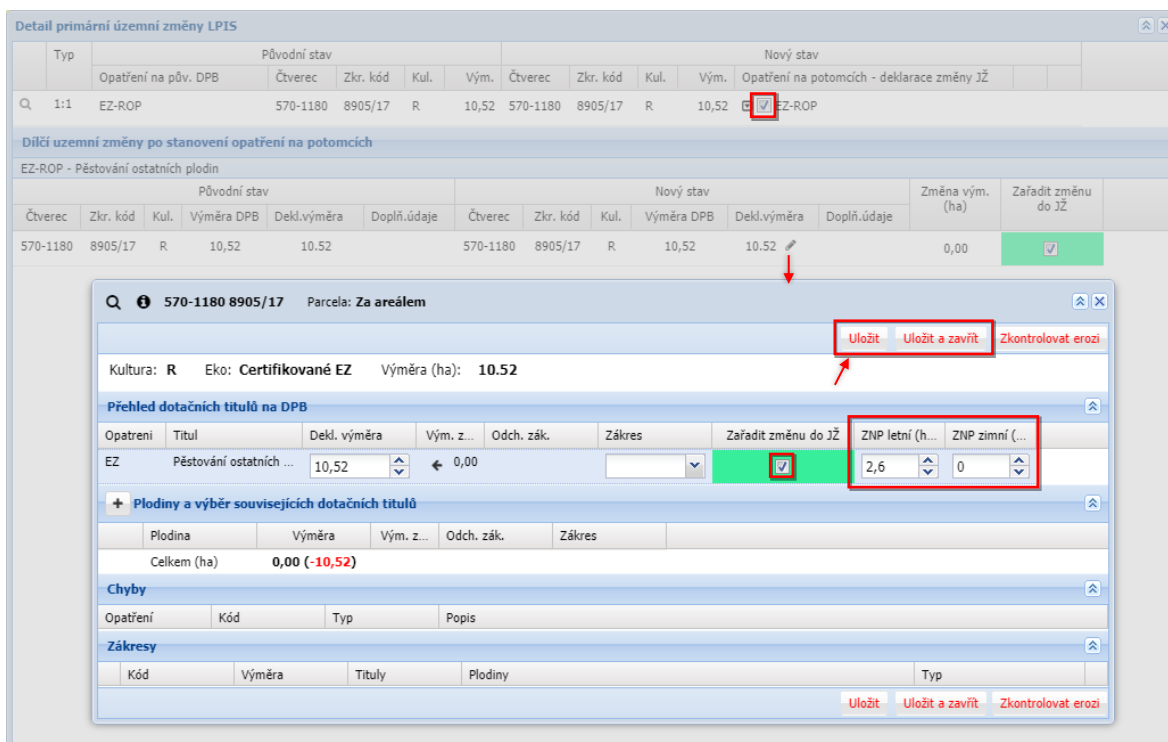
Detail primární územní změny LPIS

| Typ | Původní stav | | | | | Nový stav | | | | |
|---|---|---|---|---|---|---|---|---|---|---|
| | Opatření na pův. DPB | Čtverec | Zkr. kód | Kul. | Vým. | Čtverec | Zkr. kód | Kul. | Vým. | Opatření na potomcích - deklarace změny JŽ |
| 1:1 | EZ-ROP | 570-1180 | 8905/17 | R | 10,52 | 570-1180 | 8905/17 | R | 10,52 | EZ-ROP |

Dílčí uzemní změny po stanovení opatření na potomcích

EZ-ROP - Pěstování ostatních plodin

| Původní stav | | | | | | Nový stav | | | | | | Změna vým. (ha) | Zařadit změnu do JŽ |
|---|---|---|---|---|---|---|---|---|---|---|---|---|---|
| Čtverec | Zkr. kód | Kul. | Výměra DPB | Dekl.výměra | Doplň.údaje | Čtverec | Zkr. kód | Kul. | Výměra DPB | Dekl.výměra | Doplň.údaje | | |
| 570-1180 | 8905/17 | R | 10,52 | 10.52 | | 570-1180 | 8905/17 | R | 10,52 | 10.52 | | 0,00 | |

570-1180 8905/17 Parcela: Za areálem

Uložit Uložit a zavřít Zkontrolovat erozi

Kultura: R Eko: Certifikované EZ Výměra (ha): 10.52

Přehled dotačních titulů na DPB

| Opatreni | Titul | Dekl. výměra | Vým. z... | Odch. zák. | Zákres | Zařadit změnu do JŽ | ZNP letní (h... | ZNP zimní (... |
|---|---|---|---|---|---|---|---|---|
| EZ | Pěstování ostatních ... | 10,52 | 0,00 | | | | 2,6 | 0 |

Plodiny a výběr souvisejících dotačních titulů

| Plodina | Výměra | Vým. z... | Odch. zák. | Zákres |
|---|---|---|---|---|
| Celkem (ha) | 0,00 (-10,52) | | | |

Chyby

| Opatření | Kód | Typ | Popis |
|---|---|---|---|

Zákresy

| Kód | Výměra | Tituly | Plodiny | Typ |
|---|---|---|---|---|

Uložit Uložit a zavřít Zkontrolovat erozi